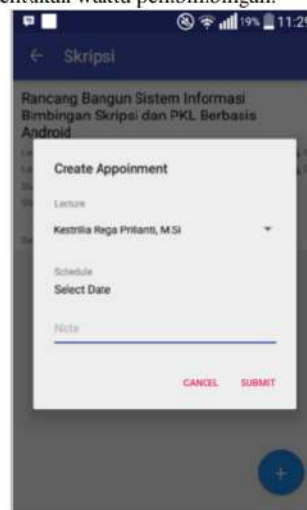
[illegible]entukan waktu pembimbingan.

19% 11:2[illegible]

Skripsi

Rancang Bangun Sistem Informasi Bimbingan Skripsi dan PKL Berbasis Android

Create Appoinment

Lecture

Kestrilia Rega Prilianti, M.Si

Schedule

Select Date

Note

CANCEL SUBMIT

+